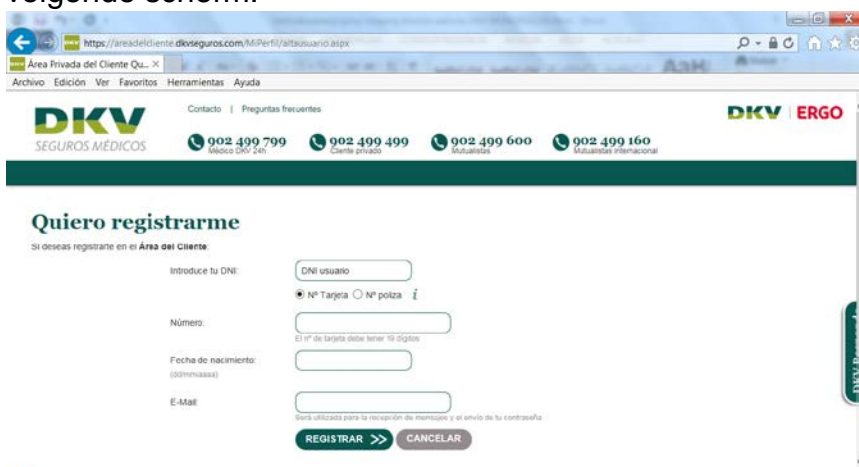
volgende scherm:

https://areadelcliente.dkvseguros.com/MiPerfil/altausuario.aspx

Área Privada del Cliente Qu... ×

Archivo Edición Ver Favoritos Herramientas Ayuda

DKV SEGUROS MÉDICOS

Contacto | Preguntas frecuentes

DKV | ERGO

902 499 799 Médico DKV 24h

902 499 499 Cliente privado

902 499 600 Mutualistas

902 499 160 Mutualistas internacional

Quiero registrarme

Si deseas registrarte en el Área del Cliente:

Introduce tu DNI: DNI usuario

Nº Tarjeta Nº poliza i

Número:

El nº de tarjeta debe tener 19 dígitos

Fecha de nacimiento: (dd/mm/aaaa)

E-Mail:

Será utilizada para la recepción de mensajes y el envío de tu contraseña

REGISTRAR >> CANCELAR

DKV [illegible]